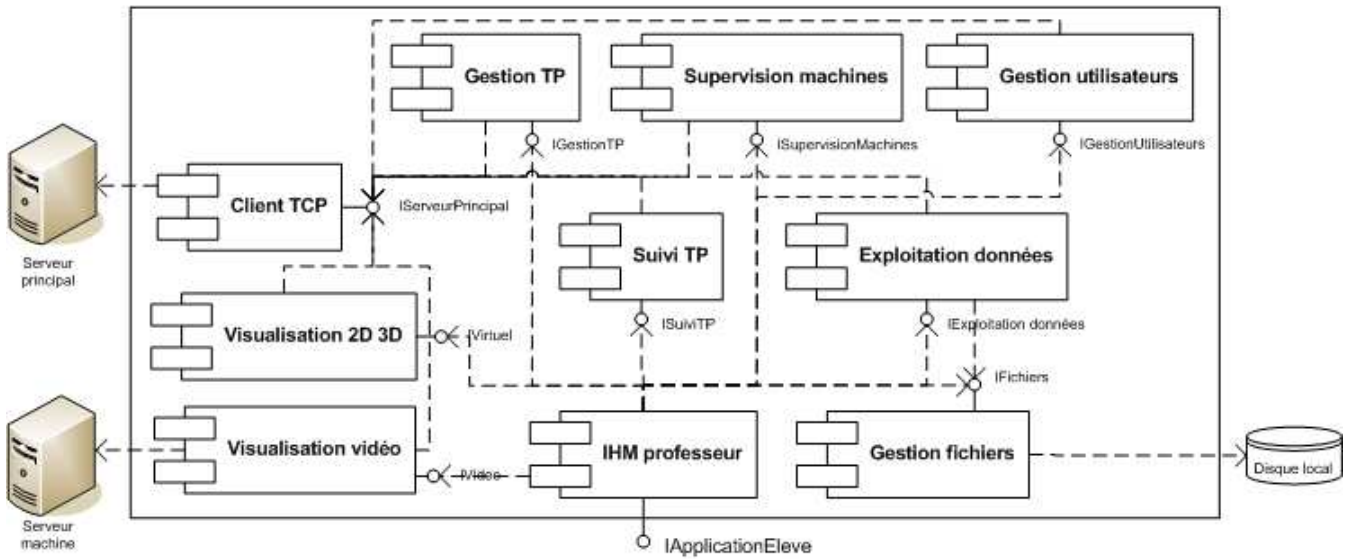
Gestion TP

Supervision machines

Gestion utilisateurs

IGestionTP

ISupervisionMachines

IGestionUtilisateurs

Client TCP

IServeurPrincipal

Serveur principal

Suivi TP

Exploitation données

Visualisation 2D 3D

IVirtuel

ISuiviTP

IExploitation données

IFichiers

Visualisation vidéo

IVideo

IHM professeur

Gestion fichiers

Disque local

Serveur machine

IApplicationEleve